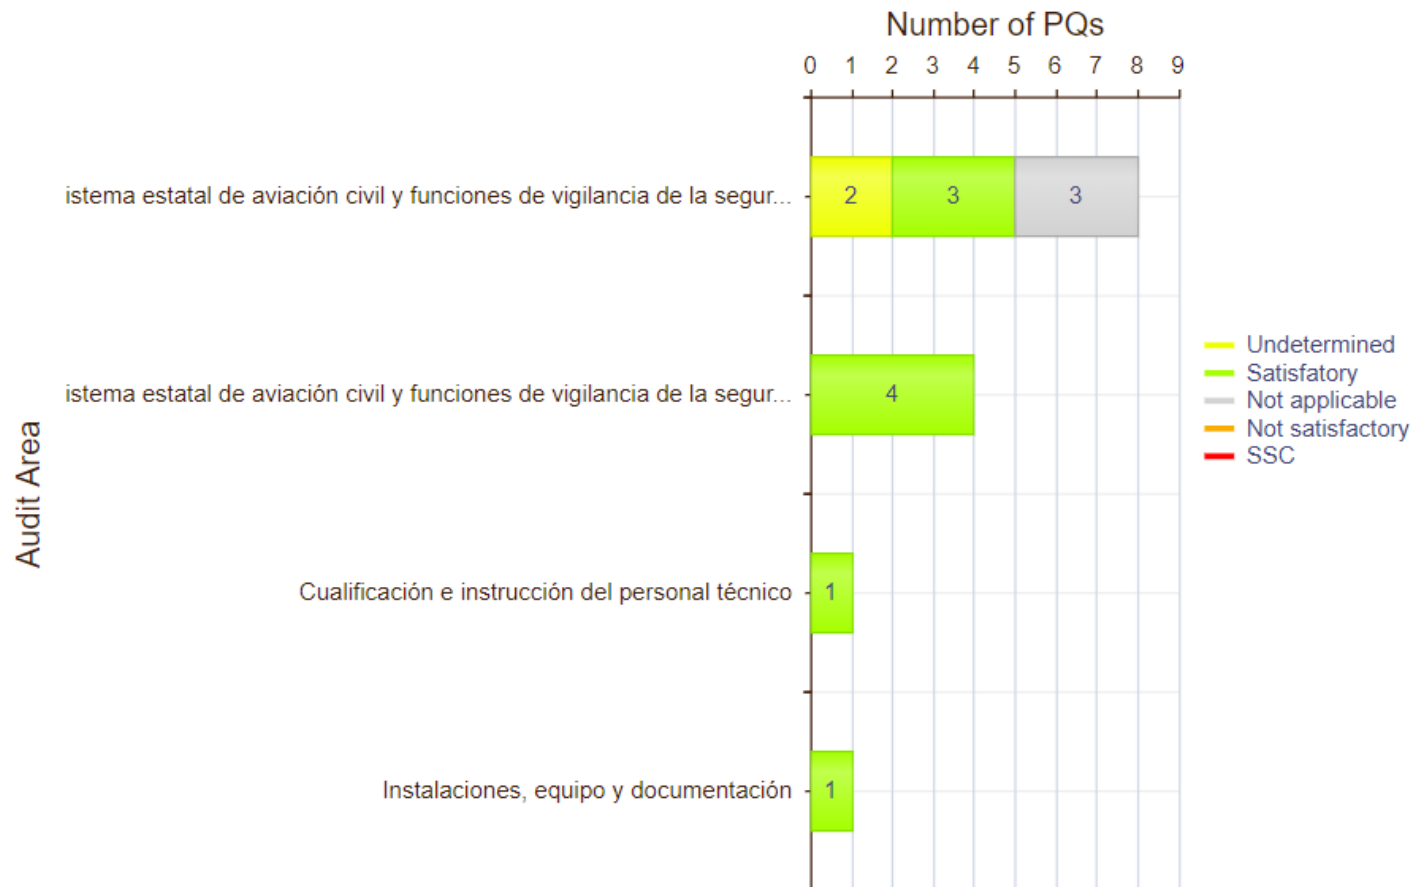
Number of PQs

0 1 2 3 4 5 6 7 8 9

Audit Area

istema estatal de aviación civil y funciones de vigilancia de la segur...
2 3 3

istema estatal de aviación civil y funciones de vigilancia de la segur...
4

Cualificación e instrucción del personal técnico
1

Instalaciones, equipo y documentación
1

Undetermined
Satisfatory
Not applicable
Not satisfactory
SSC